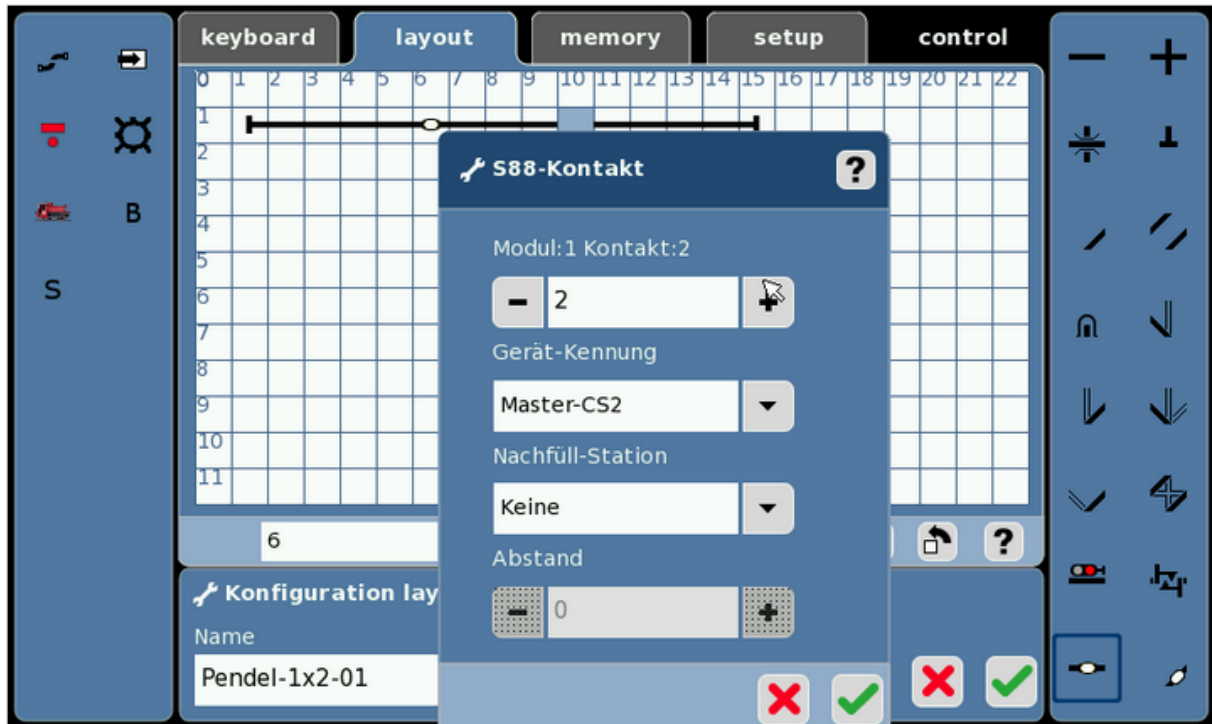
keyboard
layout
memory
setup
control

B

S

0 1 2 3 4 5 6 7 8 9 10 11 12 13 14 15 16 17 18 19 20 21 22
1
2
3
4
5
6
7
8
9
10
11

S88-Kontakt
?

Modul:1 Kontakt:2

-
2
+

Gerät-Kennung

Master-CS2

Nachfüll-Station

Keine

Abstand

-
0
+

6

?

Konfiguration lay

Name

Pendel-1x2-01

-
+